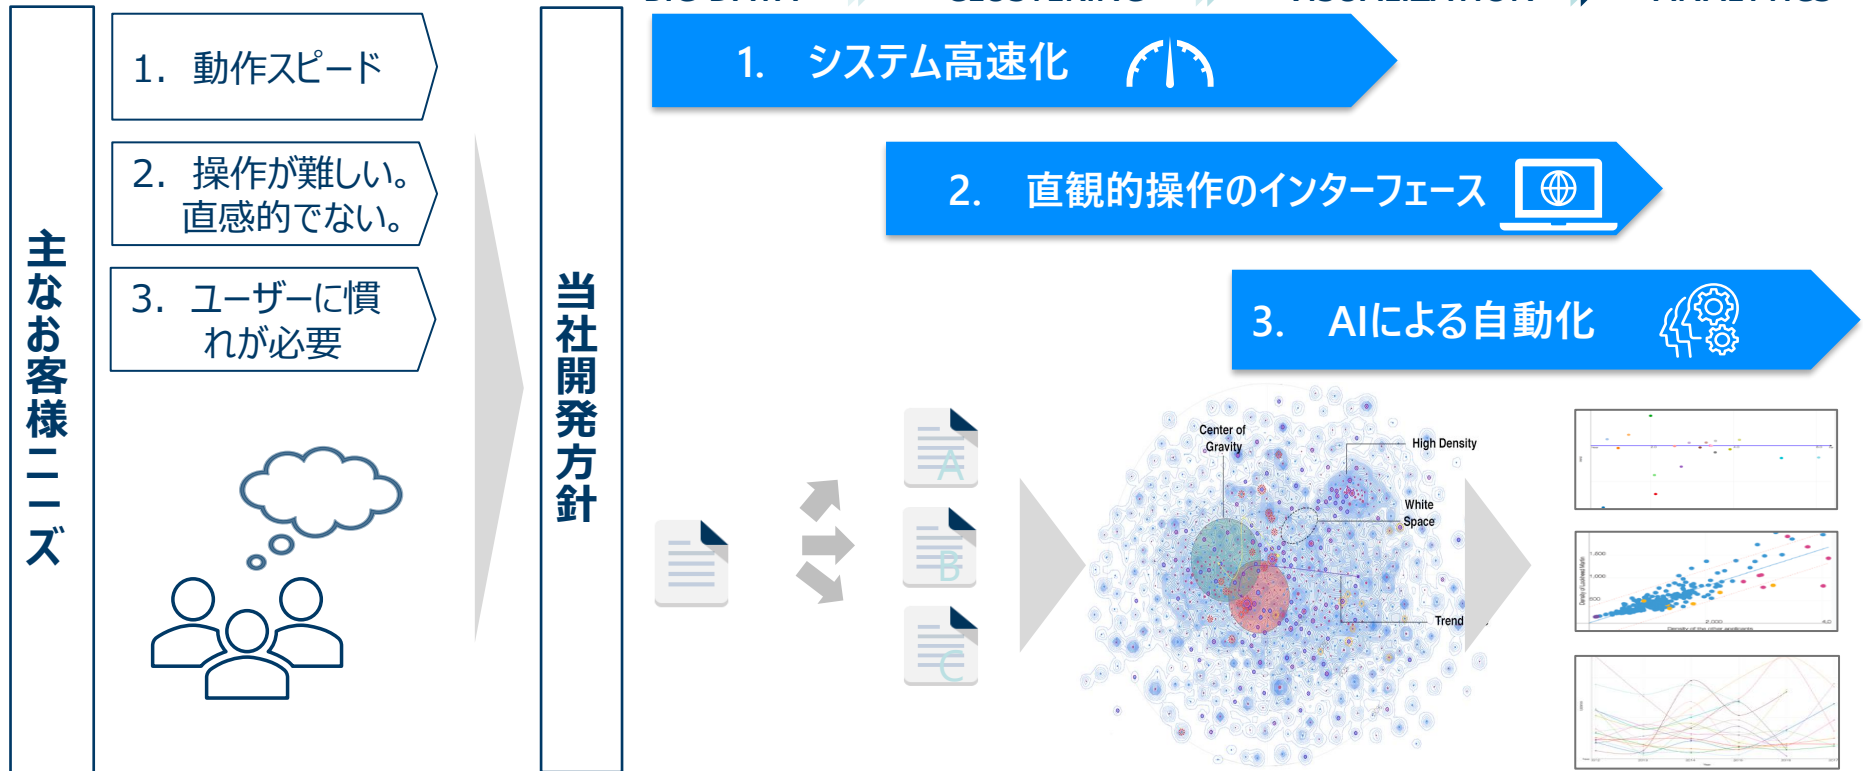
主なお客様ニーズ

1. 動作スピード

2. 操作が難しい。直感的でない。

3. ユーザーに慣れが必要

当社開発方針

1. システム高速化

2. 直観的操作のインターフェース

3. AIによる自動化

A

B

C

Center of Gravity

High Density

White Space

Trend